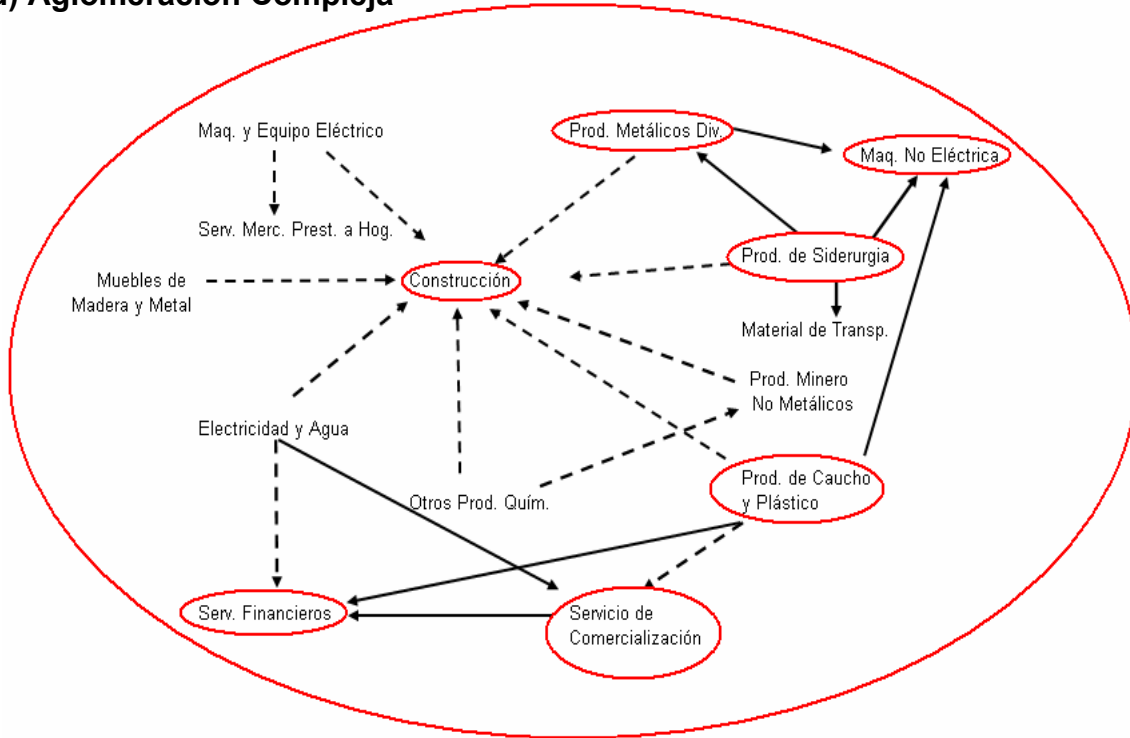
4) Aglomeración Compleja

Maq. y Equipo Eléctrico

Prod. Metálicos Div.

Maq. No Eléctrica

Serv. Merc. Prest. a Hog.

Prod. de Siderurgia

Muebles de Madera y Metal

Construcción

Material de Transp.

Prod. Minero No Metálicos

Electricidad y Agua

Prod. de Caucho y Plástico

Otros Prod. Quím.

Serv. Financieros

Servicio de Comercialización